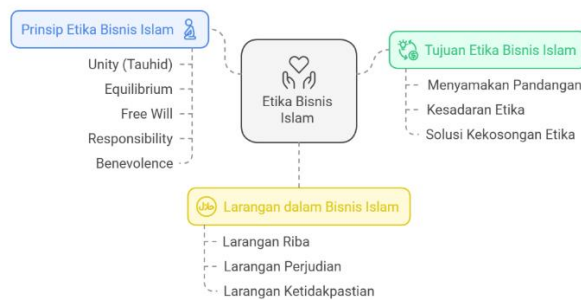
Prinsip Etika Bisnis Islam

Unity (Tauhid)

Equilibrium

Free Will

Responsibility

Benevolence

Etika Bisnis Islam

Tujuan Etika Bisnis Islam

Menyamakan Pandangan

Kesadaran Etika

Solusi Kekosongan Etika

Larangan dalam Bisnis Islam

Larangan Riba

Larangan Perjudian

Larangan Ketidakpastian